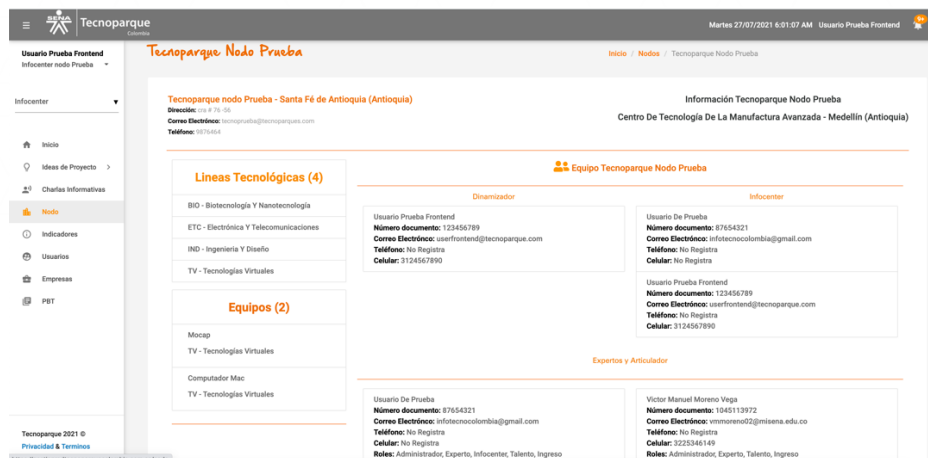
SENA Tecnoparque Colombia

Martes 27/07/2021 6:01:07 AM Usuario Prueba Frontend

Usuario Prueba Frontend
Infocenter nodo Prueba

Infocenter

Inicio
Ideas de Proyecto
Charlas Informativas
Nodo
Indicadores
Usuarios
Empresas
PBT

Tecnoparque 2021 ©
Privacidad & Terminos

Tecnoparque Nodo Prueba

Inicio / Nodos / Tecnoparque Nodo Prueba

Tecnoparque nodo Prueba - Santa Fé de Antioquia (Antioquia)
Dirección: cra # 76 -56
Correo Electrónico: tecnoprueba@tecnoparques.com
Teléfono: 9876464

Información Tecnoparque Nodo Prueba
Centro De Tecnología De La Manufactura Avanzada - Medellín (Antioquia)

Lineas Tecnológicas (4)
BIO - Biotecnología Y Nanotecnología
ETC - Electrónica Y Telecomunicaciones
IND - Ingeniería Y Diseño
TV - Tecnologías Virtuales

Equipos (2)
Mocap
TV - Tecnologías Virtuales
Computador Mac
TV - Tecnologías Virtuales

Equipo Tecnoparque Nodo Prueba

Dinamizador
Usuario Prueba Frontend
Número documento: 123456789
Correo Electrónico: userfrontend@tecnoparque.com
Teléfono: No Registra
Celular: 3124567890

Infocenter
Usuario De Prueba
Número documento: 87654321
Correo Electrónco: infotecnocolombia@gmail.com
Teléfono: No Registra
Celular: No Registra

Usuario Prueba Frontend
Número documento: 123456789
Correo Electrónco: userfrontend@tecnoparque.com
Teléfono: No Registra
Celular: 3124567890

Expertos y Articulador

Usuario De Prueba
Número documento: 87654321
Correo Electrónico: infotecnocolombia@gmail.com
Teléfono: No Registra
Celular: No Registra
Roles: Administrador, Experto, Infocenter, Talento, Ingreso

Victor Manuel Moreno Vega
Número documento: 1045113972
Correo Electrónico: vmmoreno02@misena.edu.co
Teléfono: No Registra
Celular: 3225346149
Roles: Administrador, Experto, Talento, Ingreso